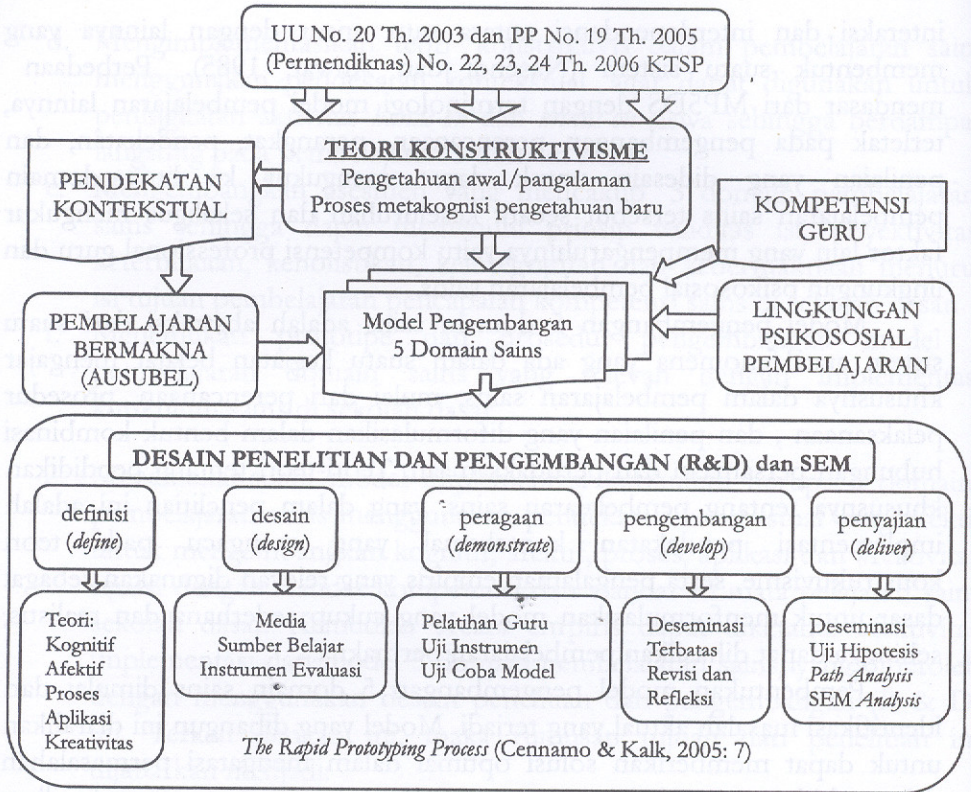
UU No. 20 Th. 2003 dan PP No. 19 Th. 2005 (Permendiknas) No. 22, 23, 24 Th. 2006 KTSP

TEORI KONSTRUKTIVISME
Pengetahuan awal/pangalaman
Proses metakognisi pengetahuan baru

PENDEKATAN KONTEKSTUAL

KOMPETENSI GURU

PEMBELAJARAN BERMAKNA (AUSUBEL)

Model Pengembangan 5 Domain Sains

LINGKUNGAN PSIKOSOSIAL PEMBELAJARAN

DESAIN PENELITIAN DAN PENGEMBANGAN (R&D) dan SEM

definisi (*define*)

desain (*design*)

peragaan (*demonstrate*)

pengembangan (*develop*)

penyajian (*deliver*)

Teori:
Kognitif
Afektif
Proses
Aplikasi
Kreativitas

Media
Sumber Belajar
Instrumen Evaluasi

Pelatihan Guru
Uji Instrumen
Uji Coba Model

Deseminasi
Terbatas
Revisi dan
Refleksi

Deseminasi
Uji Hipotesis
*Path Analysis*
SEM *Analysis*

*The Rapid Prototyping Process* (Cennamo & Kalk, 2005: 7)